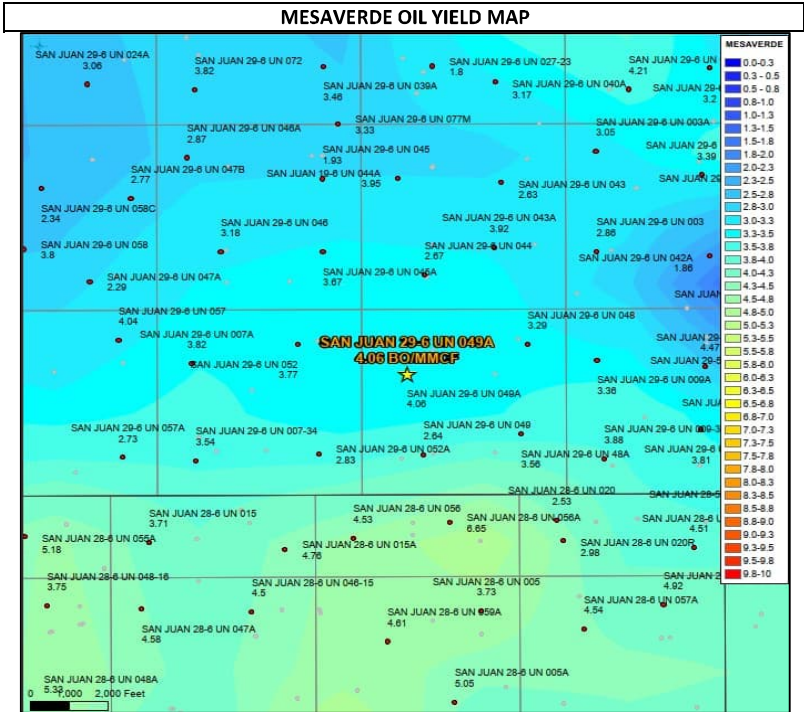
MESAVERDE OIL YIELD MAP

SAN JUAN 29-6 UN 024A
3.06
SAN JUAN 29-6 UN 072
3.82
SAN JUAN 29-6 UN 027-23
1.8
SAN JUAN 29-6 UN
4.21
SAN JUAN 29-6 UN 039A
3.46
SAN JUAN 29-6 UN 040A
3.17
SAN JUAN 29-6
3.2
SAN JUAN 29-6 UN 077M
3.33
SAN JUAN 29-6 UN 046A
2.87
SAN JUAN 29-6 UN 003A
3.05
SAN JUAN 29-6 UN 045
1.93
SAN JUAN 29-6
3.39
SAN JUAN 29-6 UN 047B
2.77
SAN JUAN 19-6 UN 044A
3.95
SAN JUAN 29-6 UN 043
2.63
SAN JUAN 29
SAN JUAN 29-6 UN 058C
2.34
SAN JUAN 29-6 UN 046
3.18
SAN JUAN 29-6 UN 043A
3.92
SAN JUAN 29-6 UN 003
2.86
SAN JUAN 29-6 UN 058
3.8
SAN JUAN 29-6 UN 044
2.67
SAN JUAN 29-6 UN 042A
1.86
SAN JUAN 29-6 UN 047A
2.29
SAN JUAN 29-6 UN 045A
3.67
SAN JUAN
SAN JUAN 29-6 UN 057
4.04
SAN JUAN 29-6 UN 048
3.29
SAN JUAN 29-6 UN 007A
3.82
SAN JUAN 29-6 UN 049A
4.06 BO/MMCF
4.47
SAN JUAN 29-6 UN 052
3.77
SAN JUAN 29-5
SAN JUAN 29-6 UN 009A
3.36
SAN JUAN 29-6 UN 049A
4.06
SAN JUA
SAN JUAN 29-6 UN 057A
2.73
SAN JUAN 29-6 UN 007-34
3.54
SAN JUAN 29-6 UN 049
2.64
SAN JUAN 29-6 UN 009-3
3.88
SAN JUAN 29-6 UN 052A
2.83
SAN JUAN 29-6 UN 48A
3.56
SAN JUAN 29-6 UN
3.81
SAN JUAN 28-6 UN 020
2.53
SAN JUAN 28-6
SAN JUAN 28-6 UN 015
3.71
SAN JUAN 28-6 UN 056
4.53
SAN JUAN 28-6 UN 056A
6.65
SAN JUAN 28-6 UN
4.51
SAN JUAN 28-6 UN 055A
5.18
SAN JUAN 28-6 UN 015A
4.76
SAN JUAN 28-6 UN 020R
2.98
SAN JUAN 28-6 UN 048-16
3.75
SAN JUAN 28-6 UN 046-15
4.5
SAN JUAN 28-6 UN 005
3.73
SAN JUAN 2
4.92
SAN JUAN 28-6 UN 059A
4.61
SAN JUAN 28-6 UN 057A
4.54
SAN JUAN 28-6 UN 047A
4.58
SAN JUAN 28-6 UN 048A
5.33
SAN JUAN 28-6 UN 005A
5.05
0 1,000 2,000 Feet

MESAVERDE
0.0-0.3
0.3 - 0.5
0.5 - 0.8
0.8-1.0
1.0-1.3
1.3-1.5
1.5-1.8
1.8-2.0
2.0-2.3
2.3-2.5
2.5-2.8
2.8-3.0
3.0-3.3
3.3-3.5
3.5-3.8
3.8-4.0
4.0-4.3
4.3-4.5
4.5-4.8
4.8-5.0
5.0-5.3
5.3-5.5
5.5-5.8
5.8-6.0
6.0-6.3
6.3-6.5
6.5-6.8
6.8-7.0
7.0-7.3
7.3-7.5
7.5-7.8
7.8-8.0
8.0-8.3
8.3-8.5
8.5-8.8
8.8-9.0
9.0-9.3
9.3-9.5
9.5-9.8
9.8-10